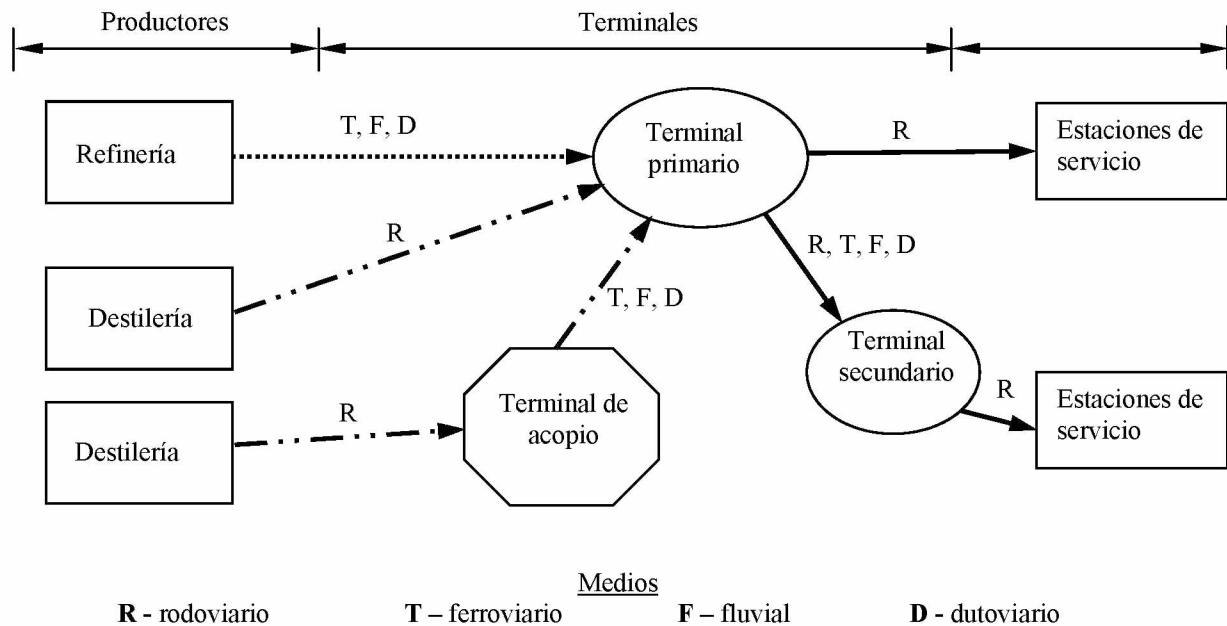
Productores
Terminales

Refinería
T, F, D
Terminal primario
R
Estaciones de servicio

R
Destilería
R, T, F, D
T, F, D

Terminal secundario
R
Estaciones de servicio

Destilería
R
Terminal de acopio

Medios
**R** - rodoviario **T** – ferroviario **F** – fluvial **D** - dutoviario